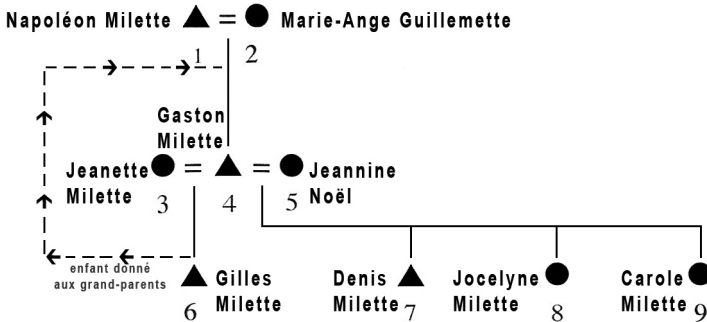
Napoléon Milette = Marie-Ange Guillemette

1 2

Gaston Milette

Jeanette Milette 3 = 4 = Jeannine Noël 5

enfant donné aux grand-parents

Gilles Milette 6

Denis Milette 7

Jocelyne Milette 8

Carole Milette 9